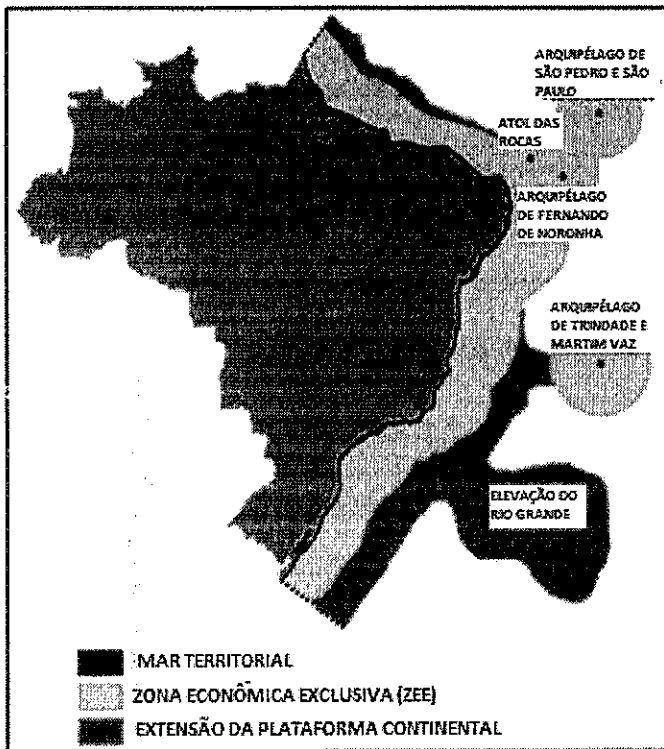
ARQUIPÉLAGO DE SÃO PEDRO E SÃO PAULO

ATOL DAS ROCAS

ARQUIPÉLAGO DE FERNANDO DE NORONHA

ARQUIPÉLAGO DE TRINDADE E MARTIM VAZ

ELEVAÇÃO DO RIO GRANDE

MAR TERRITORIAL

ZONA ECONÔMICA EXCLUSIVA (ZEE)

EXTENSÃO DA PLATAFORMA CONTINENTAL